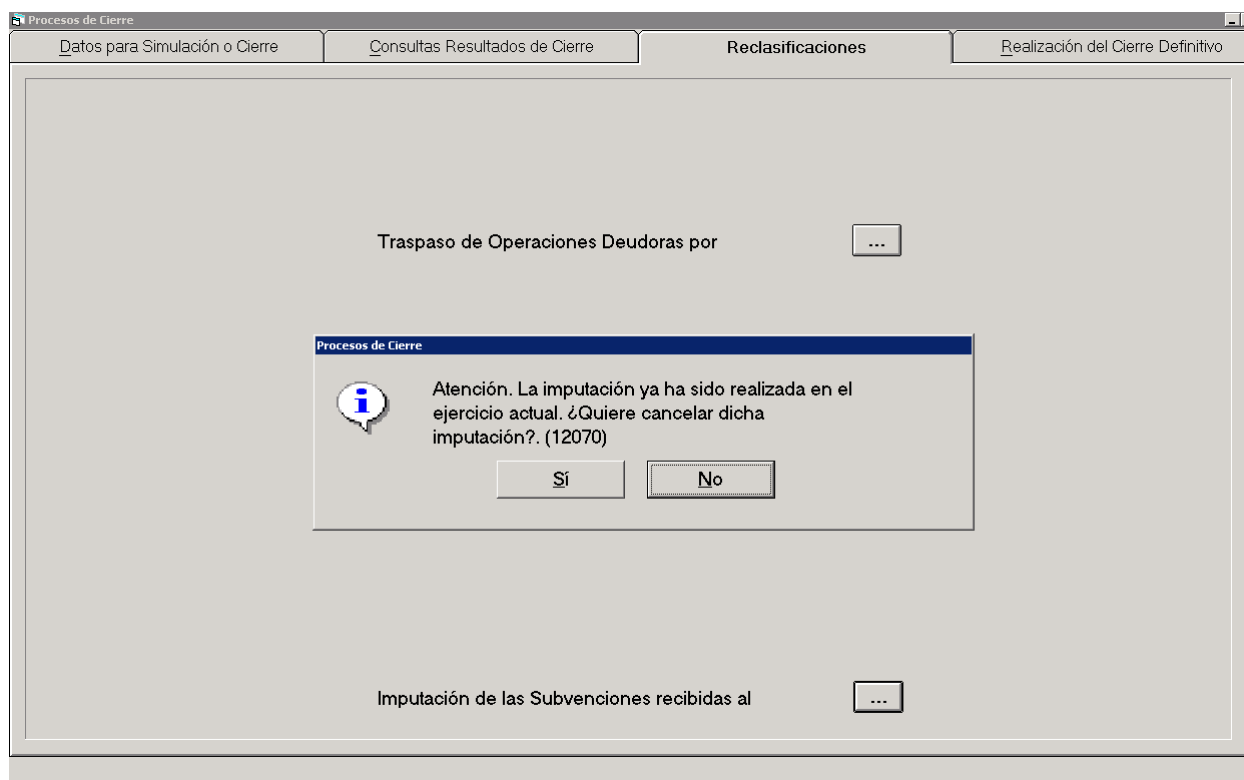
Procesos de Cierre

Datos para Simulación o Cierre | Consultas Resultados de Cierre | Reclasificaciones | Realización del Cierre Definitivo

Traspaso de Operaciones Deudoras por ...

Procesos de Cierre

Atención. La imputación ya ha sido realizada en el ejercicio actual. ¿Quiere cancelar dicha imputación?. (12070)

Sí No

Imputación de las Subvenciones recibidas al ...